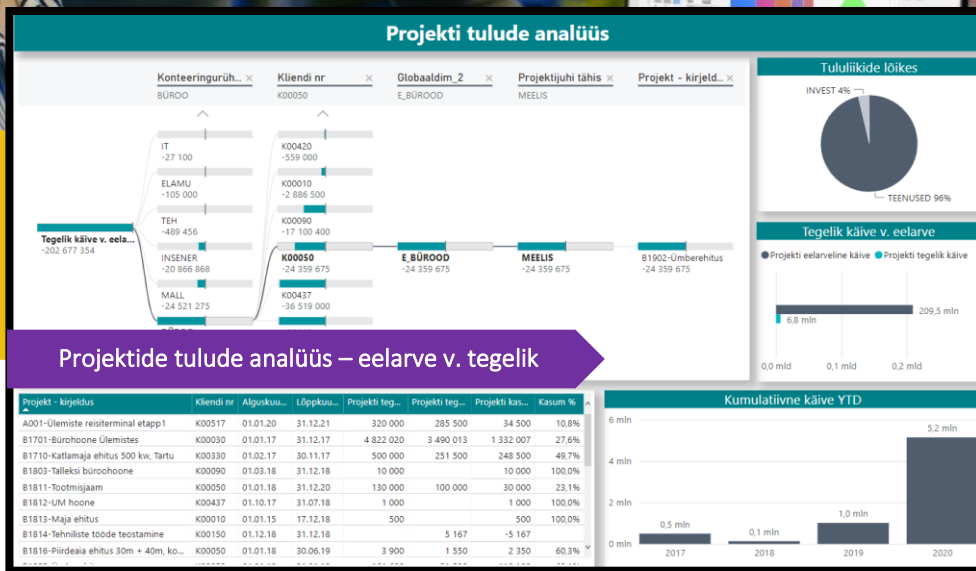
Projekti tulude analüüs

Konteeringurüh... × BÜROO
Kliendi nr × K00050
Globaaldim_2 × E_BÜROOD
Projektijuhi tähis × MEELIS
Projekt - kirjeld... ×

Tegelik käive v. eela... -202 677 354

IT -27 100
ELAMU -105 000
TEH -489 456
INSENER -20 866 868
MALL -24 521 275

K00420 -559 000
K00010 -2 886 500
K00090 -17 100 400
K00050 -24 359 675
K00437 -36 519 000

E_BÜROOD -24 359 675
MEELIS -24 359 675
B1902-Ümberehitus -24 359 675

Tululiikide lõikes
INVEST 4%
TEENUSED 96%

Tegelik käive v. eelarve
Projekti eelarveline käive Projekti tegelik käive
209,5 mln
6,8 mln
0,0 mld 0,1 mld 0,2 mld

Projektide tulude analüüs – eelarve v. tegelik

| Projekt - kirjeldus | Kliendi nr | Alguskuu... | Lõppkuu... | Projekti teg... | Projekti teg... | Projekti kas... | Kasum % |
|---|---|---|---|---|---|---|---|
| A001-Ülemiste reisiterminal etapp1 | K00517 | 01.01.20 | 31.12.21 | 320 000 | 285 500 | 34 500 | 10,8% |
| B1701-Bürohoone Ülemistes | K00030 | 01.01.17 | 31.12.17 | 4 822 020 | 3 490 013 | 1 332 007 | 27,6% |
| B1710-Katlamaja ehitus 500 kw, Tartu | K00330 | 01.02.17 | 30.11.17 | 500 000 | 251 500 | 248 500 | 49,7% |
| B1803-Talleksi büroohoone | K00090 | 01.03.18 | 31.12.18 | 10 000 | | 10 000 | 100,0% |
| B1811-Tootmisjaam | K00050 | 01.01.19 | 31.12.20 | 130 000 | 100 000 | 30 000 | 23,1% |
| B1812-UM hoone | K00437 | 01.10.17 | 31.07.18 | 1 000 | | 1 000 | 100,0% |
| B1813-Maja ehitus | K00010 | 01.01.15 | 17.12.18 | 500 | | 500 | 100,0% |
| B1814-Tehniliste tööde teostamine | K00150 | 01.01.18 | 31.12.18 | | 5 167 | -5 167 | |
| B1816-Piirdeaia ehitus 30m + 40m, ko... | K00150 | 01.01.18 | 30.06.19 | 3 900 | 1 550 | 2 350 | 60,3% |

Kumulatiivne käive YTD
6 mln
4 mln
2 mln
0 mln
0,5 mln 0,1 mln 1,0 mln 5,2 mln
2017 2018 2019 2020